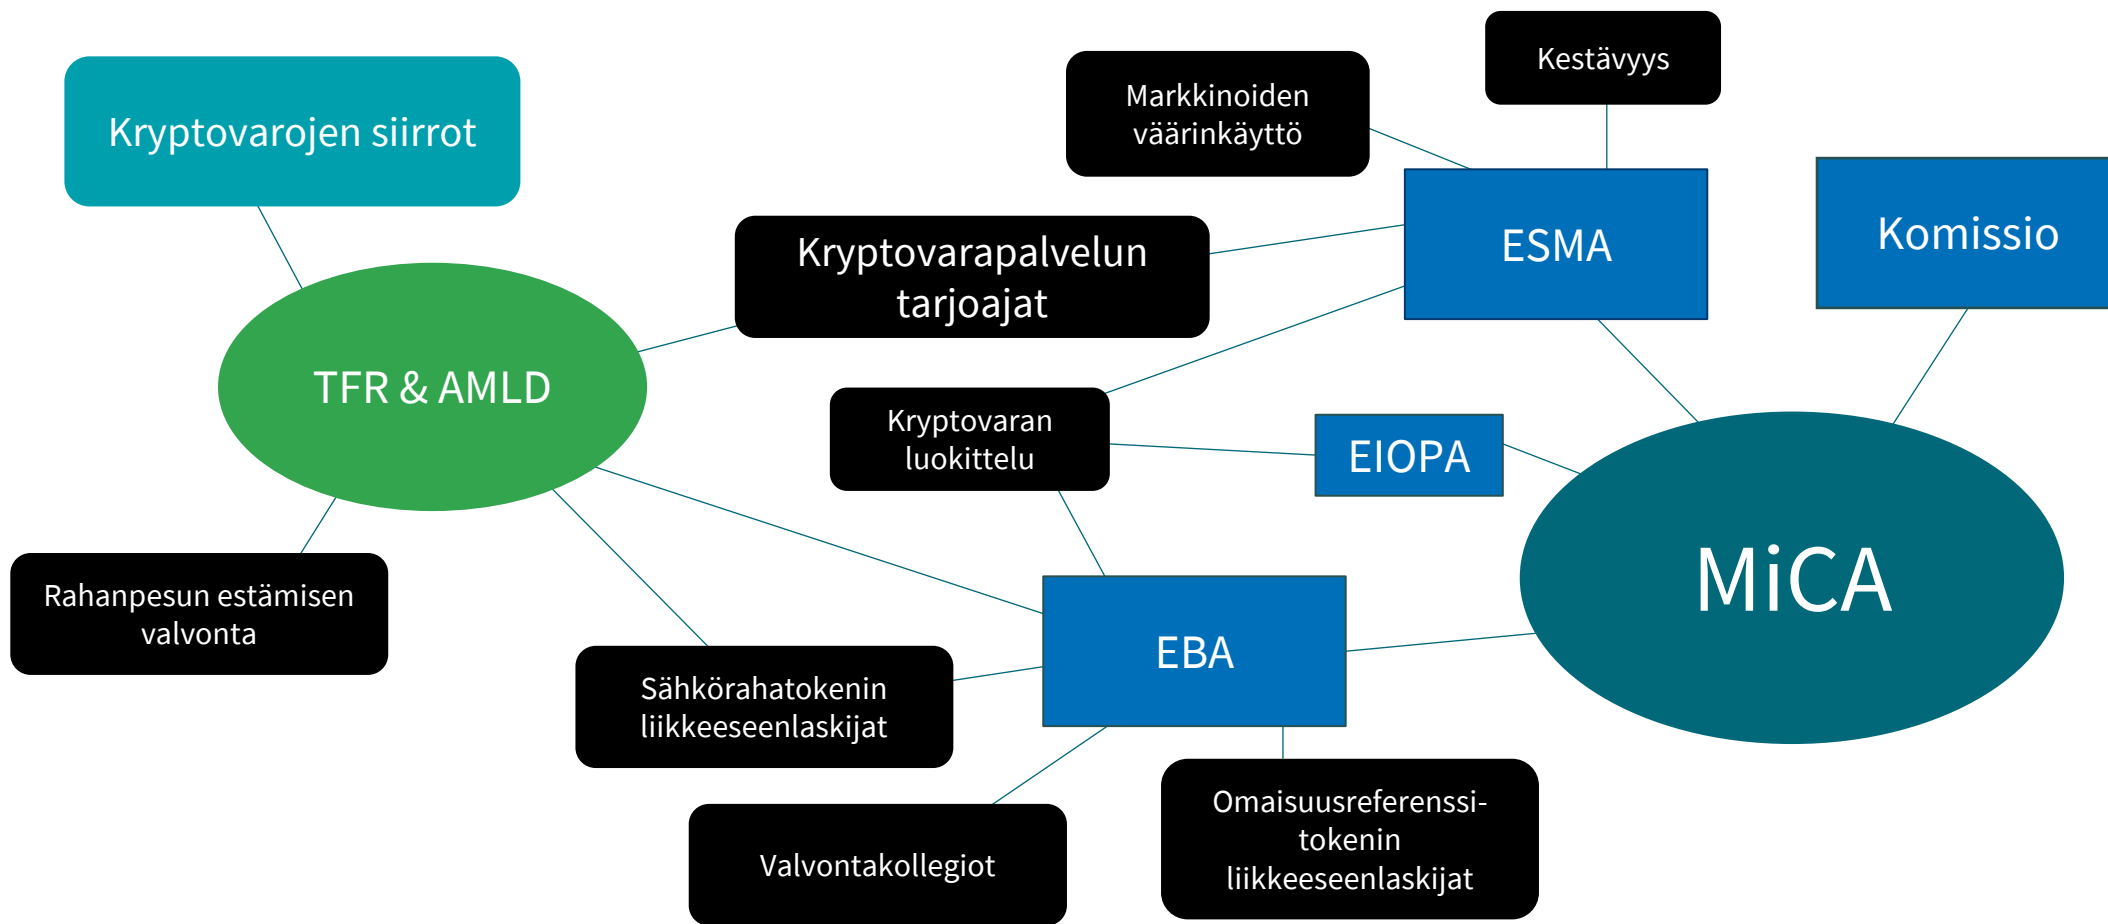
Kryptovarojen siirrot

Markkinoiden väärinkäyttö

Kestävyys

Kryptovarapalvelun tarjoajat

ESMA

Komissio

TFR & AMLD

Kryptovaran luokittelu

EIOPA

MiCA

Rahanpesun estämisen valvonta

EBA

Sähkörahatokenin liikkeeseenlaskijat

Valvontakollegiot

Omaisuusreferenssitokenin liikkeeseenlaskijat